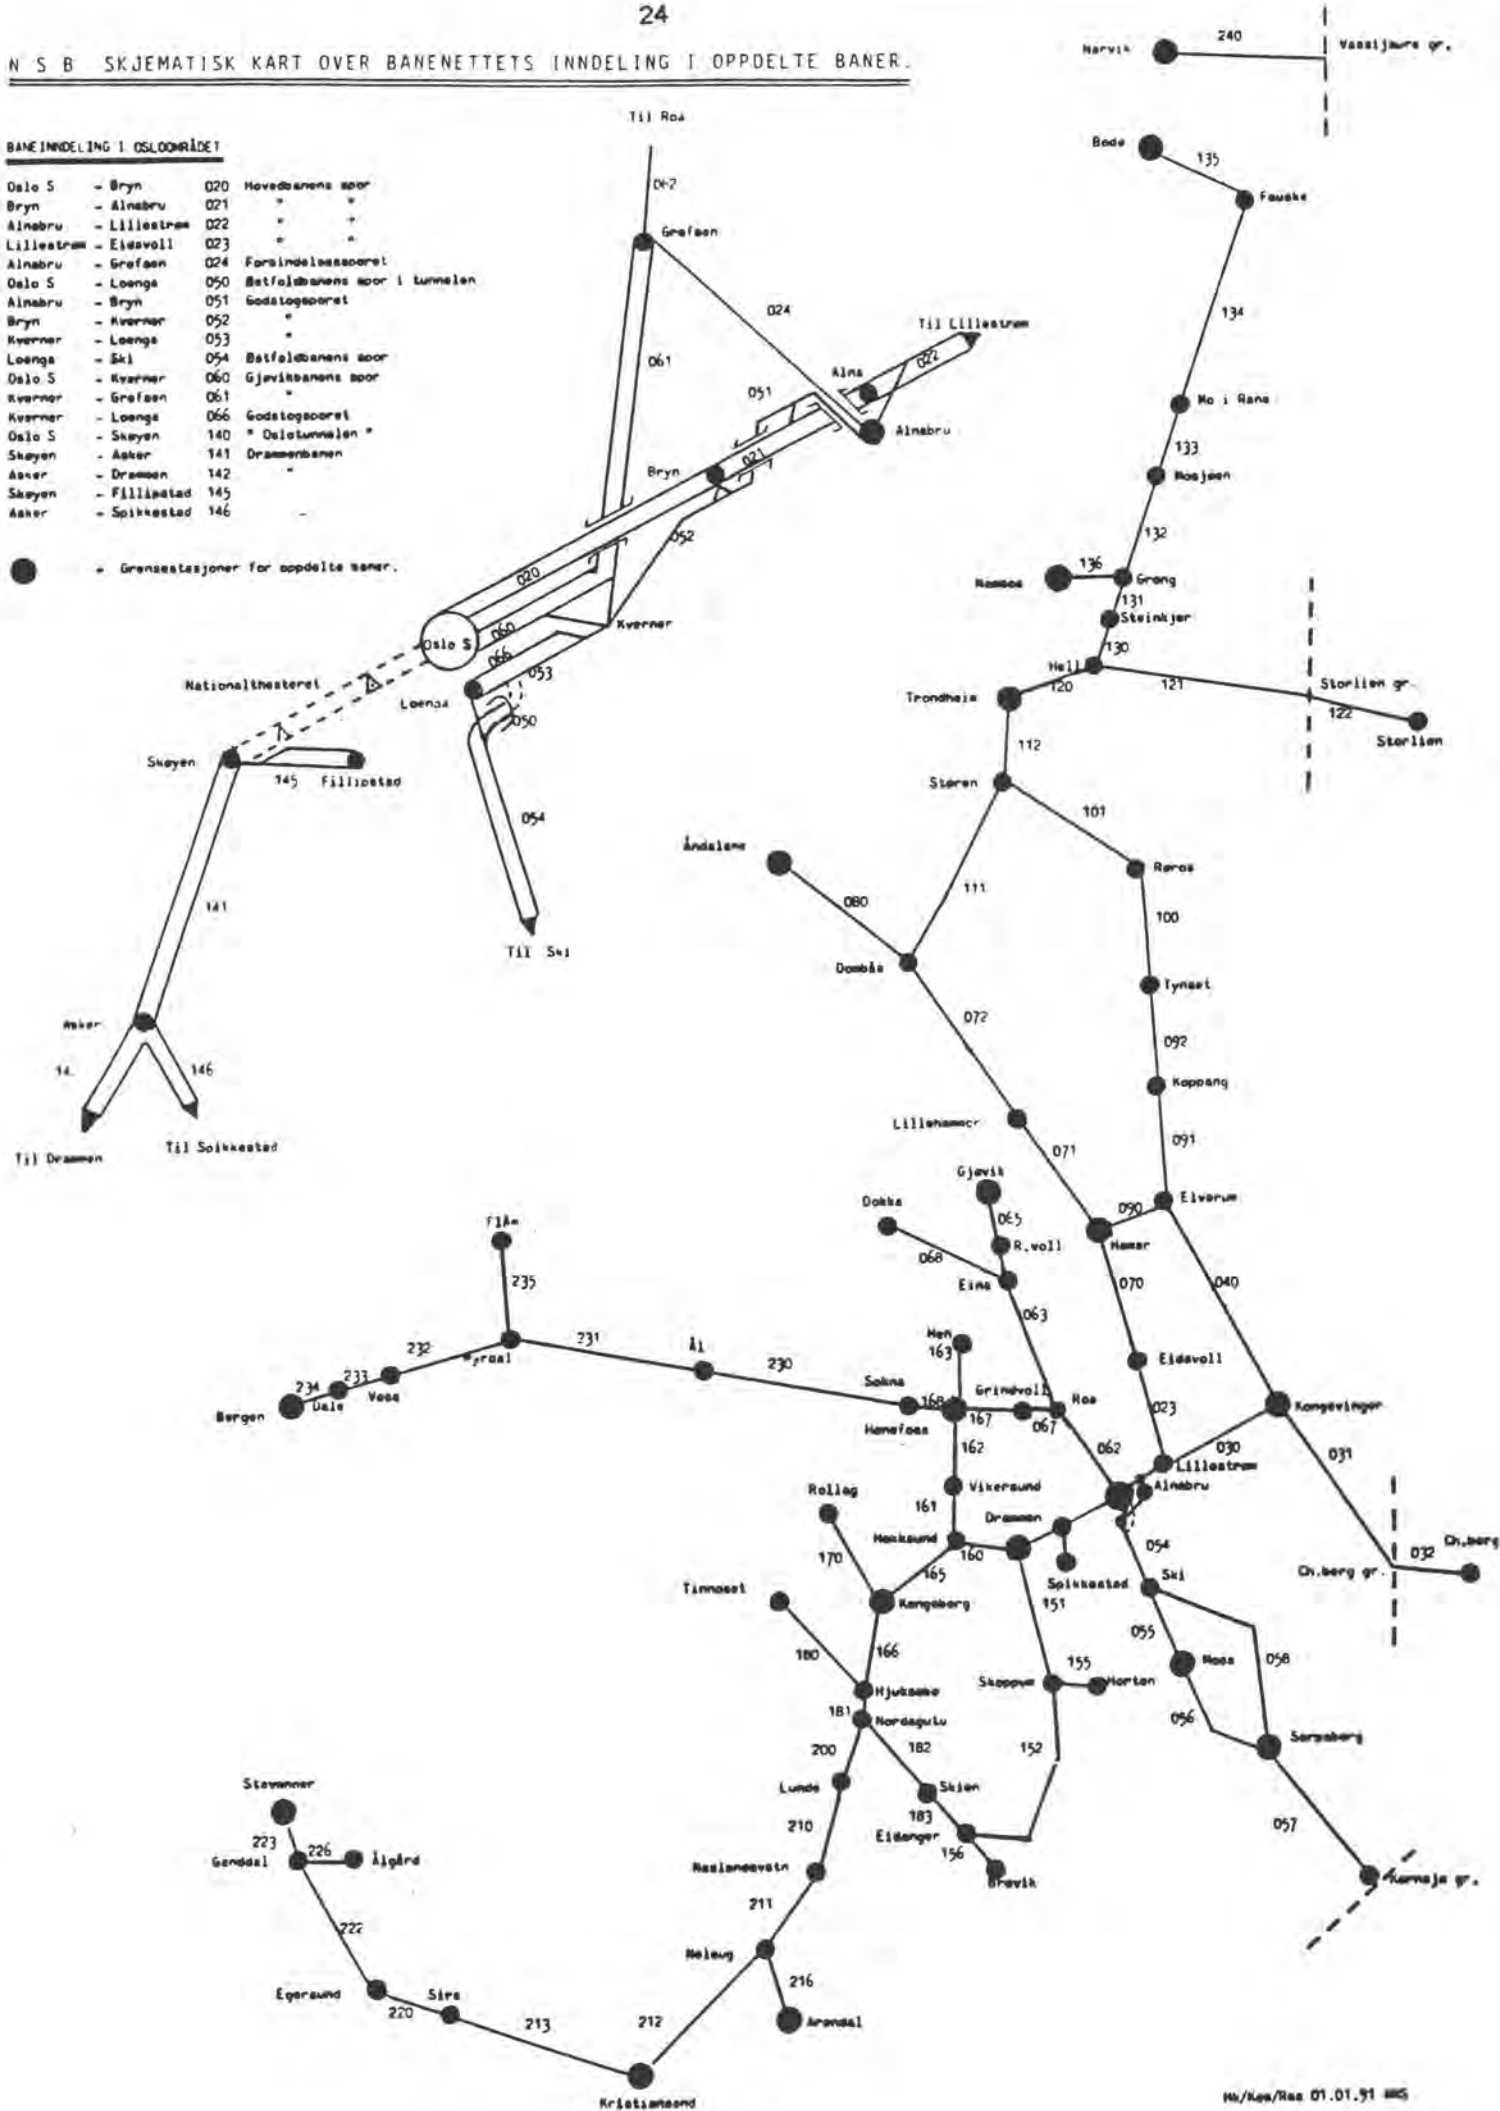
24

N S B SKJEMATISK KART OVER BANENETTETS INNDELING I OPPDELTE BANER.

BANEINNDELING I OSLOOMRÅDET

| | | | |
|---|---|---|---|
| Oslo S | - Bryn | 020 | Hovedbanens spor |
| Bryn | - Alnabru | 021 | " " |
| Alnabru | - Lillestrøm | 022 | " " |
| Lillestrøm | - Eidsvoll | 023 | " " |
| Alnabru | - Grefsen | 024 | Forbindelsessporet |
| Oslo S | - Loenga | 050 | Østfoldbanens spor i tunnelen |
| Alnabru | - Bryn | 051 | Godstogsporet |
| Bryn | - Kværner | 052 | " |
| Kværner | - Loenga | 053 | " |
| Loenga | - Ski | 054 | Østfoldbanens spor |
| Oslo S | - Kværner | 060 | Gjøvikbanens spor |
| Kværner | - Grefsen | 061 | " |
| Kværner | - Loenga | 066 | Godstogsporet |
| Oslo S | - Skøyen | 140 | " Oslotunnelen " |
| Skøyen | - Asker | 141 | Drammenbanen |
| Asker | - Drammen | 142 | " |
| Skøyen | - Fillipstad | 145 | |
| Asker | - Spikkestad | 146 | |

= Grensestasjoner for oppdelte baner.

Til Roa 042 Grefsen 024 Til Lillestrøm 022 Alna 061 051 Alnabru Bryn 021 052 020 Oslo S 060 066 Kværner 053 Nationaltheatret Loenga 050 Skøyen 145 Fillipstad 054 141 Til Ski Asker 14. 146 Til Drammen Til Spikkestad

Narvik 240 Vassijaure gr. Bodø 135 Fauske 134 Mo i Rana 133 Mosjøen 132 Namsos 136 Grong 131 Steinkjer 130 Hell 120 121 Storlien gr. 122 Storlien Trondheim 112 Støren 101 Røros 100 Åndalsnes 111 080 Dombås 072 Tynset 092 Koppang 091 Lillehammer 071 Gjøvik Dokka 065 R.voll 068 Eina 063 090 Elverum Hamar 070 040 Eidsvoll Flåm 235 232 233 234 Dale Voss Bergen Myrdal 231 Ål 230 Nen 163 Sokna 168 Hønefoss 167 Grindvoll Roa 067 023 Kongsvinger 062 030 Lillestrøm 031 Alnabru 162 Vikersund Rollag 161 Drammen Hokksund 160 054 170 Spikkestad Ski 032 Ch.berg Ch.berg gr. Tinnoset 165 151 Kongsberg 166 055 180 Hjuksebø 155 Skoppum Horten Moss 058 056 181 Nordagutu 200 182 152 Sarpsborg Lunde Skien 210 183 Eidanger 156 Brevik 057 Kornsjø gr. Nelaugvatn Stavanger 223 Ganddal 226 Ålgård 211 222 Nelaug 216 Egersund Sira 220 213 212 Arendal Kristiansand

Hk/Kes/Res 01.01.91 HHS